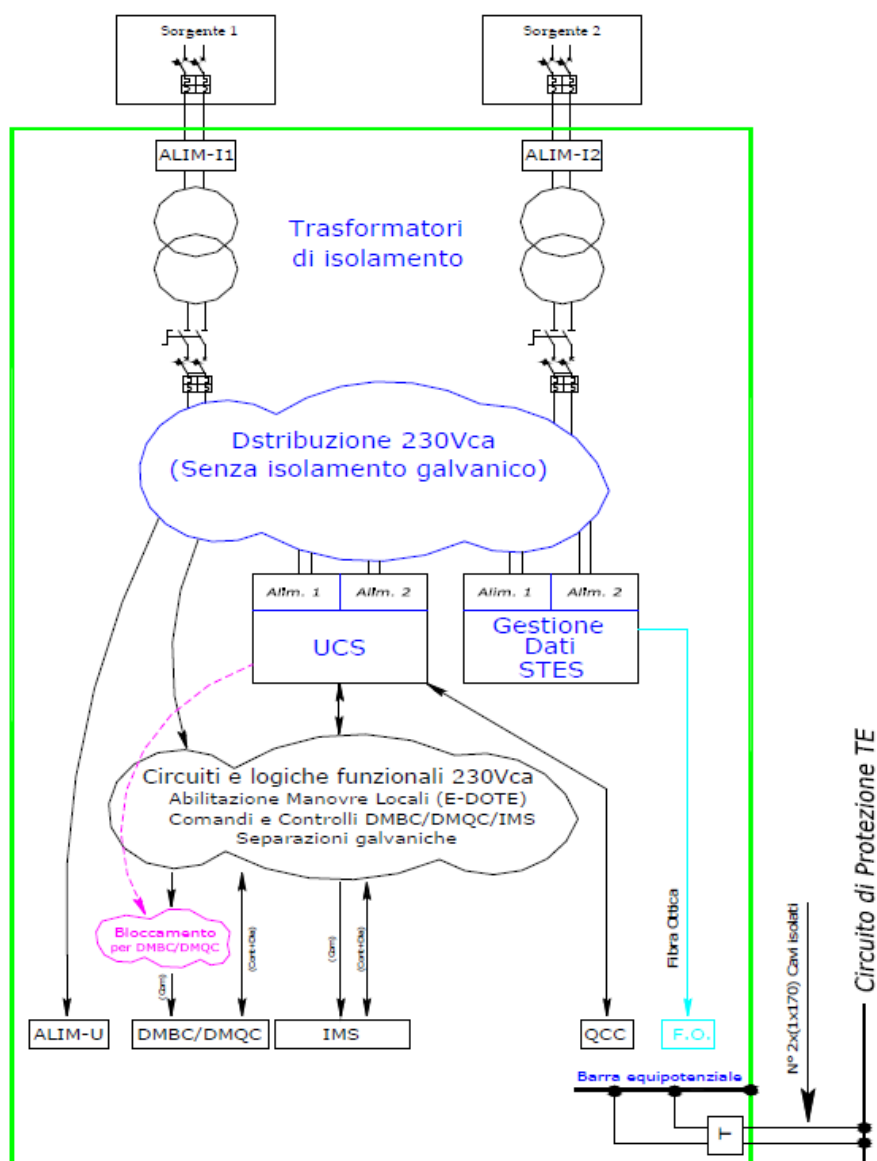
Sorgente 1

Sorgente 2

ALIM-I1

ALIM-I2

Trasformatori di isolamento

Dstribuzione 230Vca (Senza isolamento galvanico)

Alim. 1

Alim. 2

UCS

Alim. 1

Alim. 2

Gestione Dati STES

Circuiti e logiche funzionali 230Vca
Abilitazione Manovre Locali (E-DOTE)
Comandi e Controlli DMBC/DMQC/IMS
Separazioni galvaniche

Bloccamento per DMBC/DMQC

(Com)

(Cont+Dia)

(Com)

(Cont+Dia)

Fibra Ottica

N° 2x(1x170) Cavi isolati

Circuito di Protezione TE

ALIM-U

DMBC/DMQC

IMS

QCC

F.O.

Barra equipotenziale

T